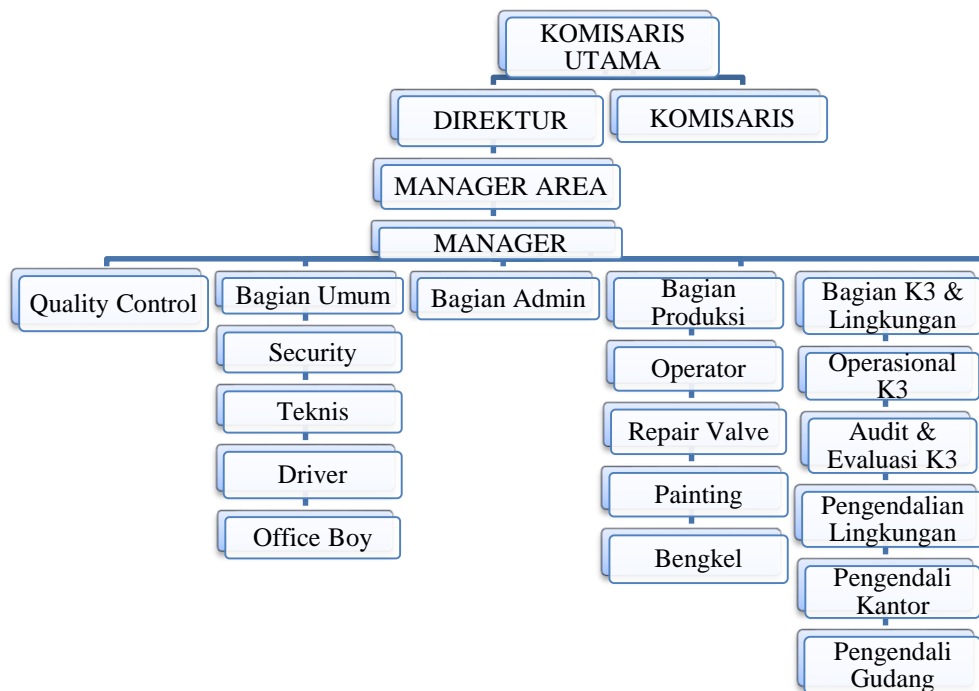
KOMISARIS UTAMA

DIREKTUR

KOMISARIS

MANAGER AREA

MANAGER

Quality Control

Bagian Umum

Security

Teknis

Driver

Office Boy

Bagian Admin

Bagian Produksi

Operator

Repair Valve

Painting

Bengkel

Bagian K3 & Lingkungan

Operasional K3

Audit & Evaluasi K3

Pengendalian Lingkungan

Pengendali Kantor

Pengendali Gudang